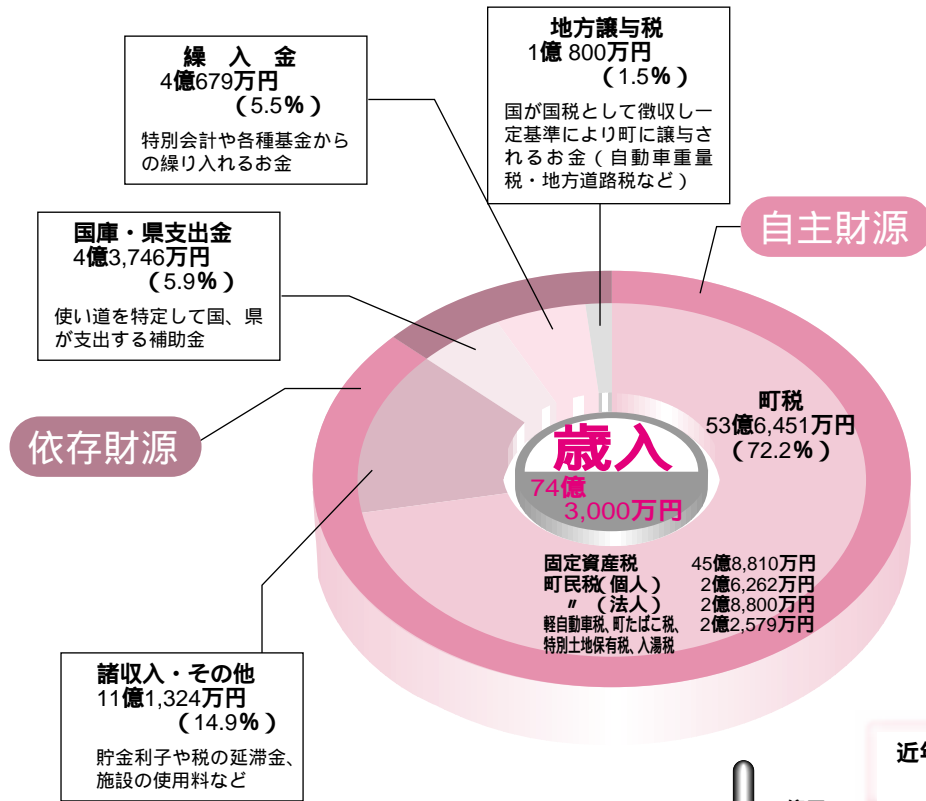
繰　入　金
4億679万円
（5.5%）
特別会計や各種基金からの繰り入れるお金

地方譲与税
1億 800万円
（1.5%）
国が国税として徴収し一定基準により町に譲与されるお金（自動車重量税・地方道路税など）

自主財源

国庫・県支出金
4億3,746万円
（5.9%）
使い道を特定して国、県が支出する補助金

依存財源

歳入
74億
3,000万円

町税
53億6,451万円
（72.2%）

固定資産税　45億8,810万円
町民税（個人）　2億6,262万円
〃（法人）　2億8,800万円
軽自動車税、町たばこ税、特別土地保有税、入湯税　2億2,579万円

諸収入・その他
11億1,324万円
（14.9%）
貯金利子や税の延滞金、施設の使用料など

近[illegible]